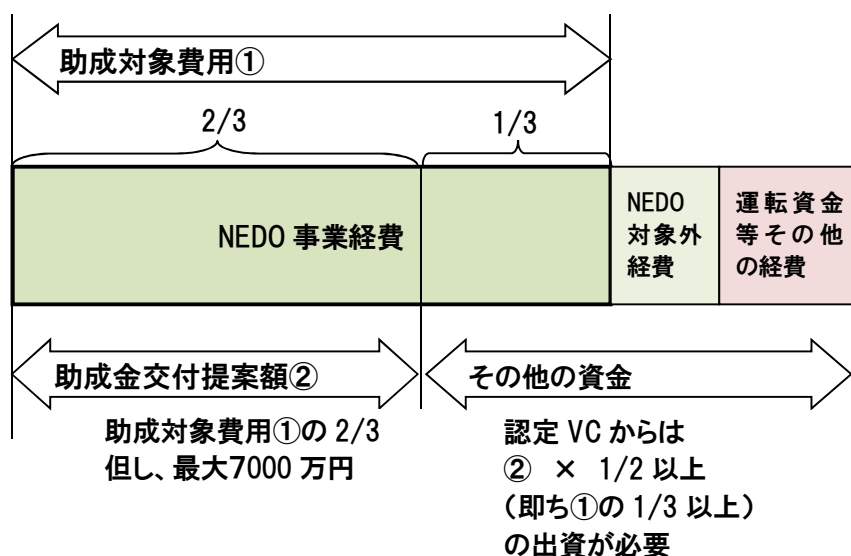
助成対象費用①

2/3

1/3

NEDO 事業経費

NEDO 対象外 経費

運転資金 等その他 の経費

助成金交付提案額②

その他の資金

助成対象費用①の 2/3
但し、最大7000 万円

認定 VC からは
② × 1/2 以上
(即ち①の 1/3 以上)
の出資が必要